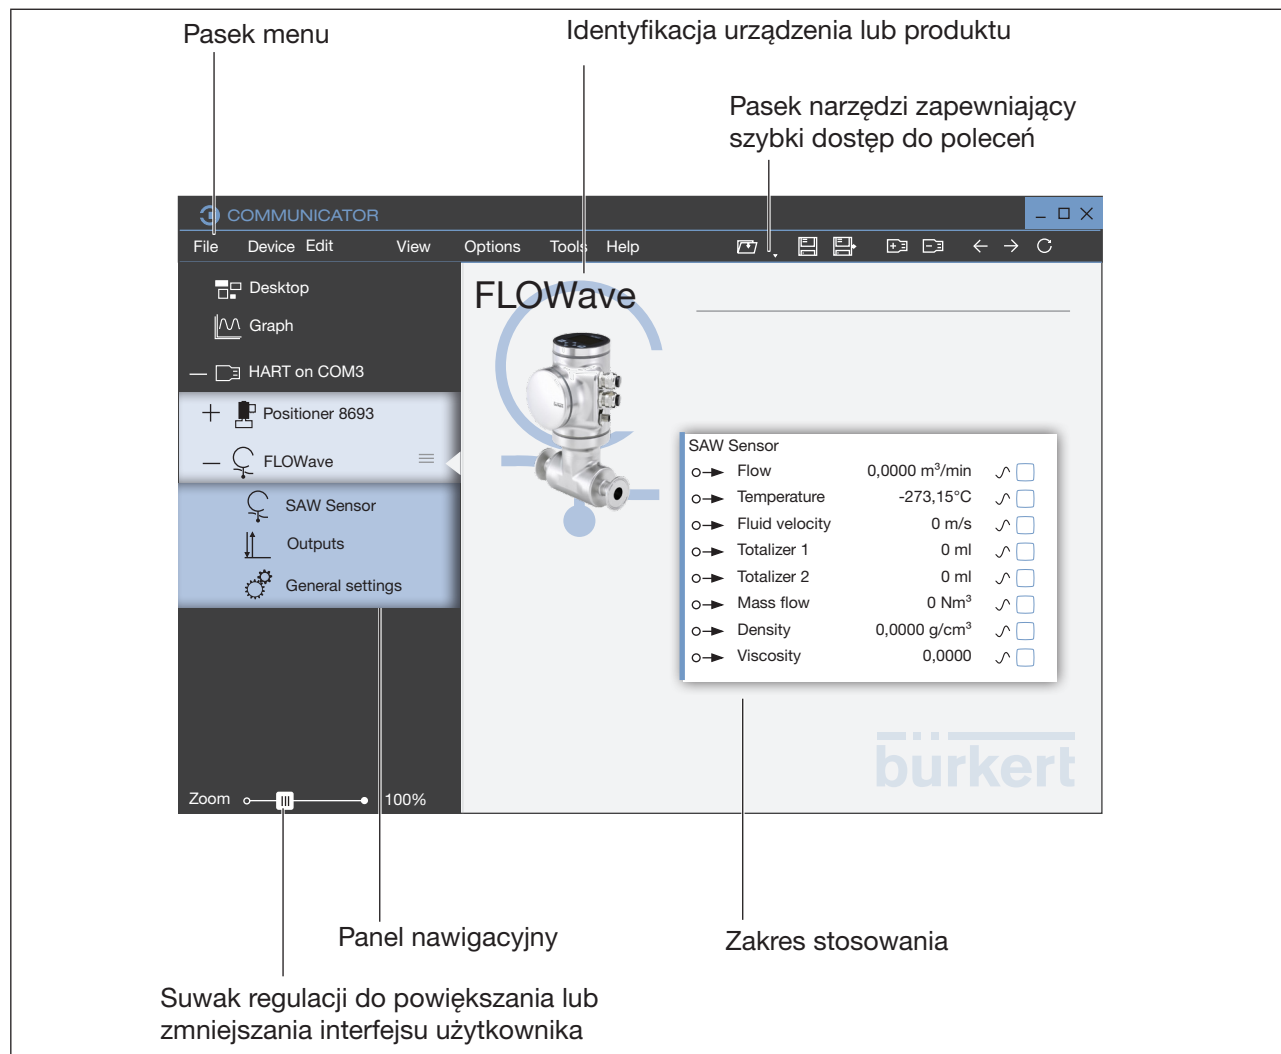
Pasek menu

Identyfikacja urządzenia lub produktu

Pasek narzędzi zapewniający szybki dostęp do poleceń

COMMUNICATOR

File Device Edit View Options Tools Help

Desktop
Graph
HART on COM3
Positioner 8693
FLOWave
SAW Sensor
Outputs
General settings

Zoom 100%

FLOWave

SAW Sensor

| | | |
|---|---|---|
| Flow | 0,0000 m³/min | |
| Temperature | -273,15°C | |
| Fluid velocity | 0 m/s | |
| Totalizer 1 | 0 ml | |
| Totalizer 2 | 0 ml | |
| Mass flow | 0 Nm³ | |
| Density | 0,0000 g/cm³ | |
| Viscosity | 0,0000 | |

bürkert

Panel nawigacyjny

Zakres stosowania

Suwak regulacji do powiększania lub zmniejszania interfejsu użytkownika